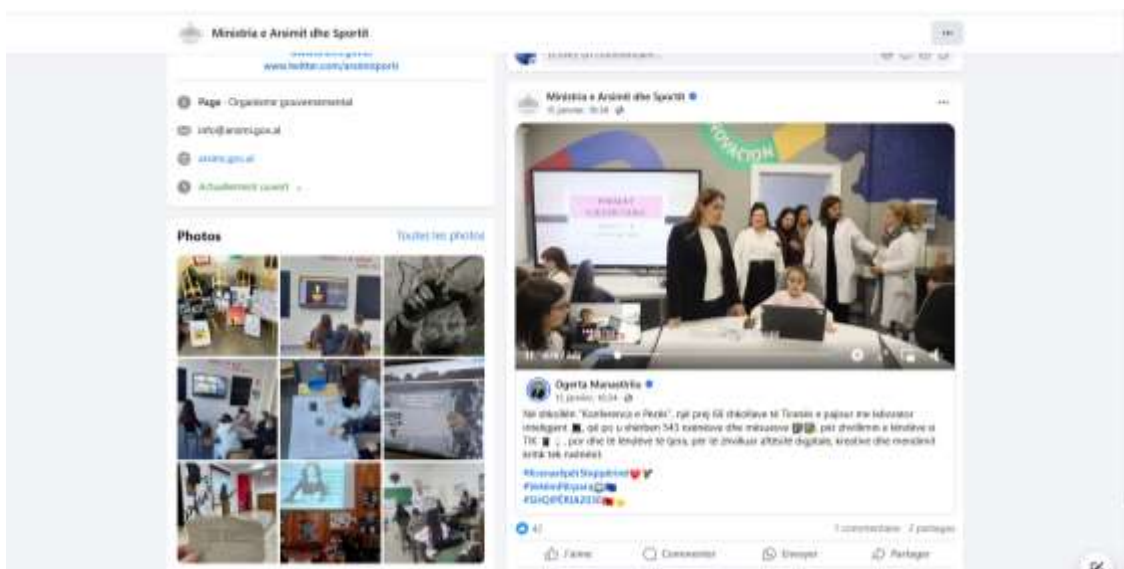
Ministria e Arsimit dhe Sportit

www.twitter.com/arsimisporti

Page · Organisme gouvernemental

info@arsimi.gov.al

arsimi.gov.al

Actuellement ouvert

Photos

Toutes les photos

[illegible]

Ministria e Arsimit dhe Sportit
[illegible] janvier, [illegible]

INOVACION

Ogerta Manastirliu
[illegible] janvier, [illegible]

Në shkollën "Konferenca e Pezës", një prej 68 shkollave të Tiranës e pajisur me laborator inteligjent, që po u shërben 545 nxënësve dhe mësuesve, për zhvillimin e lëndëve si TIK, por dhe të lëndëve të tjera, për të zhvilluar aftësitë digjitale, kreative dhe mendimit kritik tek nxënësit.

#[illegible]
#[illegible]
#SHQIPËRIA2030

42

1 commentaire · 2 partages

J'aime

Commenter

Envoyer

Partager